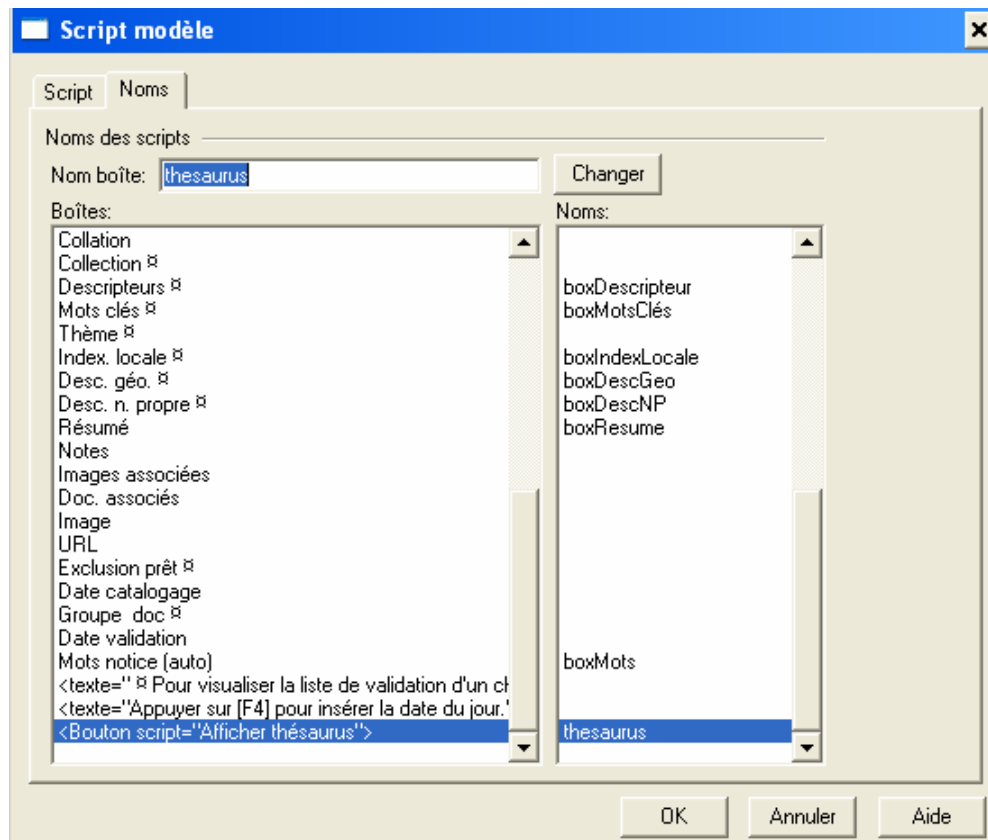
Script modèle

Script Noms

Noms des scripts

Nom boîte: thesaurus

Changer

Boîtes:

Collation
Collection ¤
Descripteurs ¤
Mots clés ¤
Thème ¤
Index. locale ¤
Desc. géo. ¤
Desc. n. propre ¤
Résumé
Notes
Images associées
Doc. associés
Image
URL
Exclusion prêt ¤
Date catalogage
Groupe doc ¤
Date validation
Mots notice (auto)
<texte=" ¤ Pour visualiser la liste de validation d'un ch
<texte="Appuyer sur [F4] pour insérer la date du jour."
<Bouton script="Afficher thésaurus">

Noms:

boxDescripteur
boxMotsClés
boxIndexLocale
boxDescGeo
boxDescNP
boxResume
boxMots
thesaurus

OK Annuler Aide